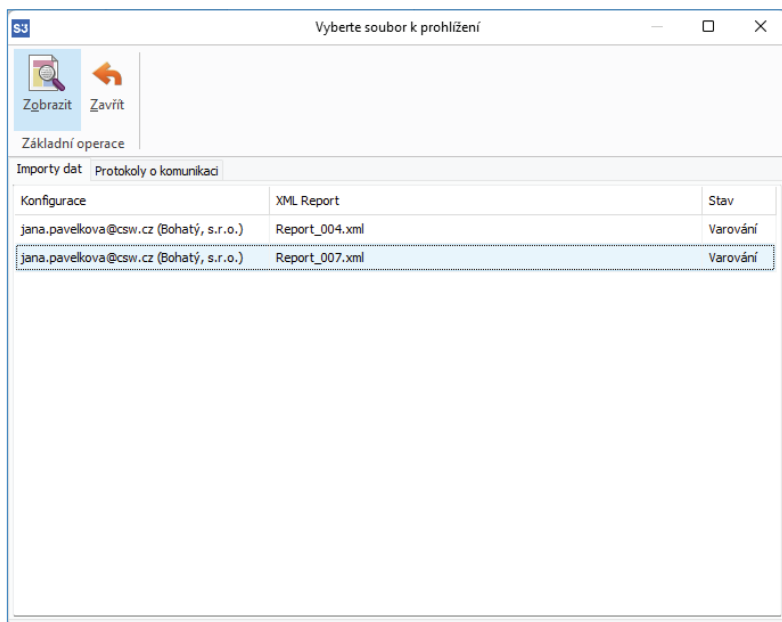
S3 Vyberte soubor k prohlížení

Zobrazit Zavřít

Základní operace

Importy dat Protokoly o komunikaci

| Konfigurace | XML Report | Stav |
|---|---|---|
| jana.pavelkova@csw.cz (Bohatý, s.r.o.) | Report_004.xml | Varování |
| jana.pavelkova@csw.cz (Bohatý, s.r.o.) | Report_007.xml | Varování |